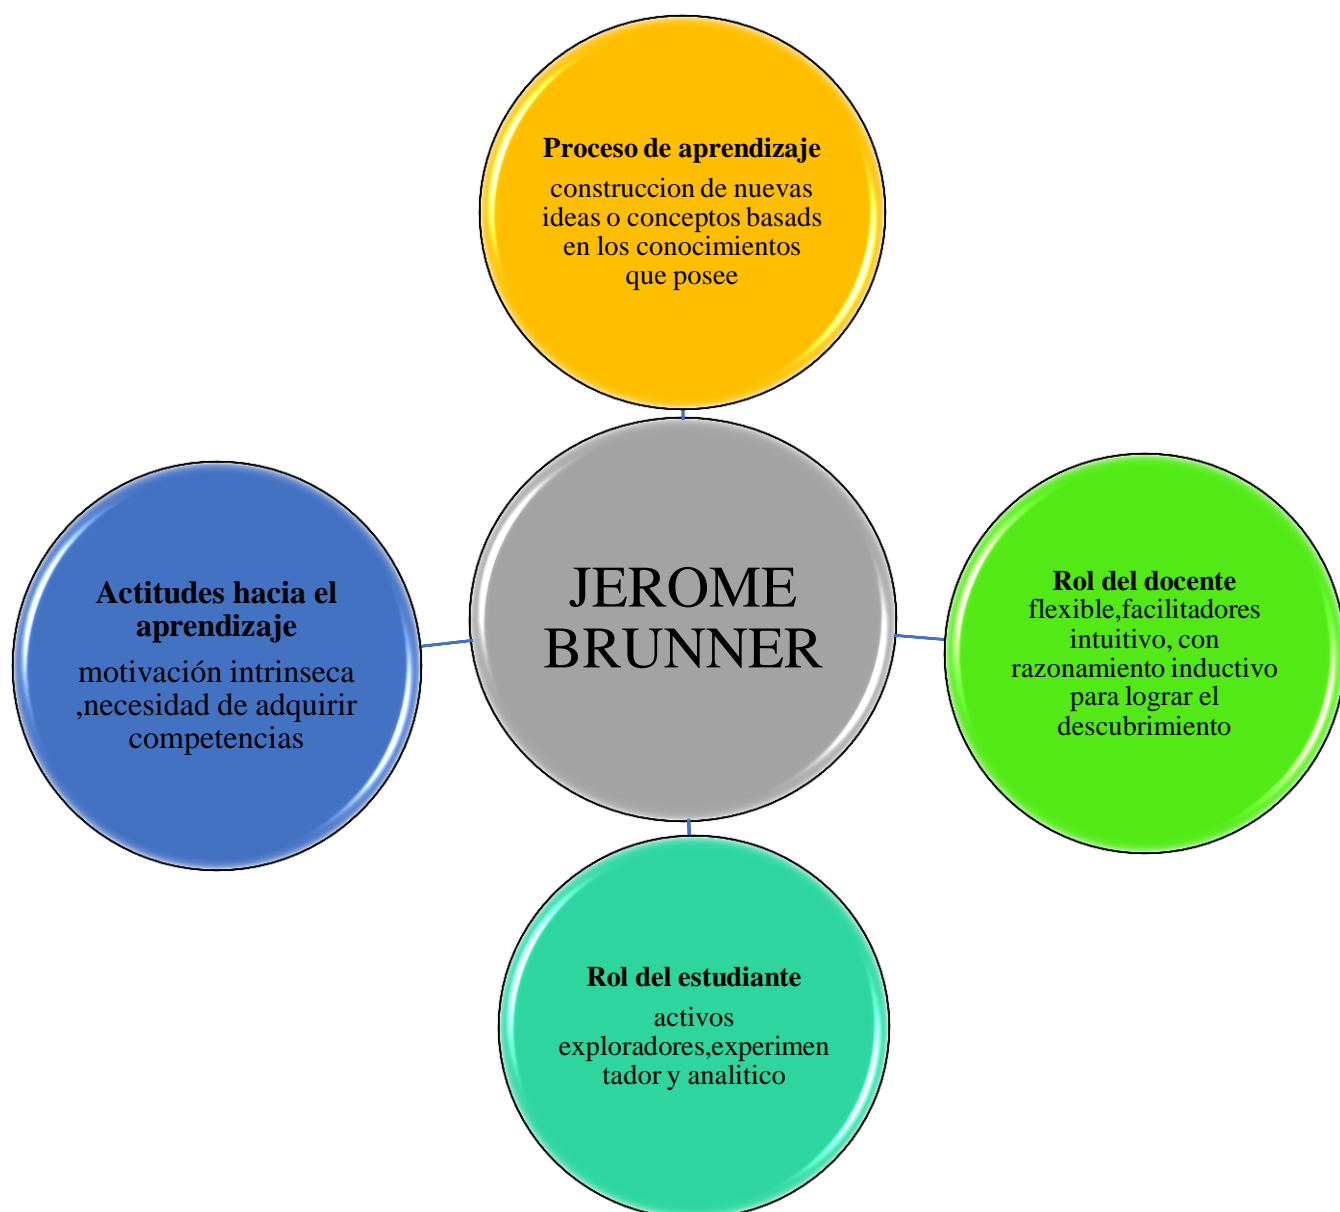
Proceso de aprendizaje

construccion de nuevas ideas o conceptos basads en los conocimientos que posee

Actitudes hacia el aprendizaje

motivación intrinseca ,necesidad de adquirir competencias

JEROME BRUNNER

Rol del docente

flexible,facilitadores intuitivo, con razonamiento inductivo para lograr el descubrimiento

Rol del estudiante

activos exploradores,experimentador y analitico